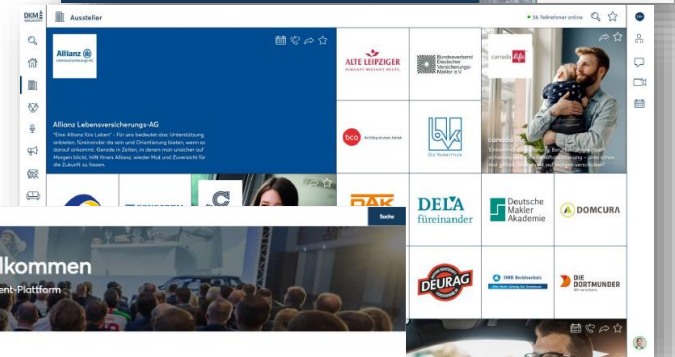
DKM

Aussteller

36 Teilnehmer online

Allianz Lebensversicherungs-AG

Allianz Lebensversicherungs-AG

"Eine Allianz fürs Leben" - Für uns bedeutet dies: Unterstützung anbieten, füreinander da sein und Orientierung bieten, wenn es darauf ankommt. Gerade in Zeiten, in denen man unsicher auf Morgen blickt, hilft Ihnen Allianz, wieder Mut und Zuversicht für die Zukunft zu fassen.

ALTE LEIPZIGER

Bundesverband Deutscher Versicherungsmakler e.V.

canada life

bca

DIE VERMITTLER

DELA füreinander

Deutsche Makler Akademie

DOMCURA

DEURAG

DMB Rechtsschutz

DIE DORTMUNDER

Suche

lkommen

ent-Plattform